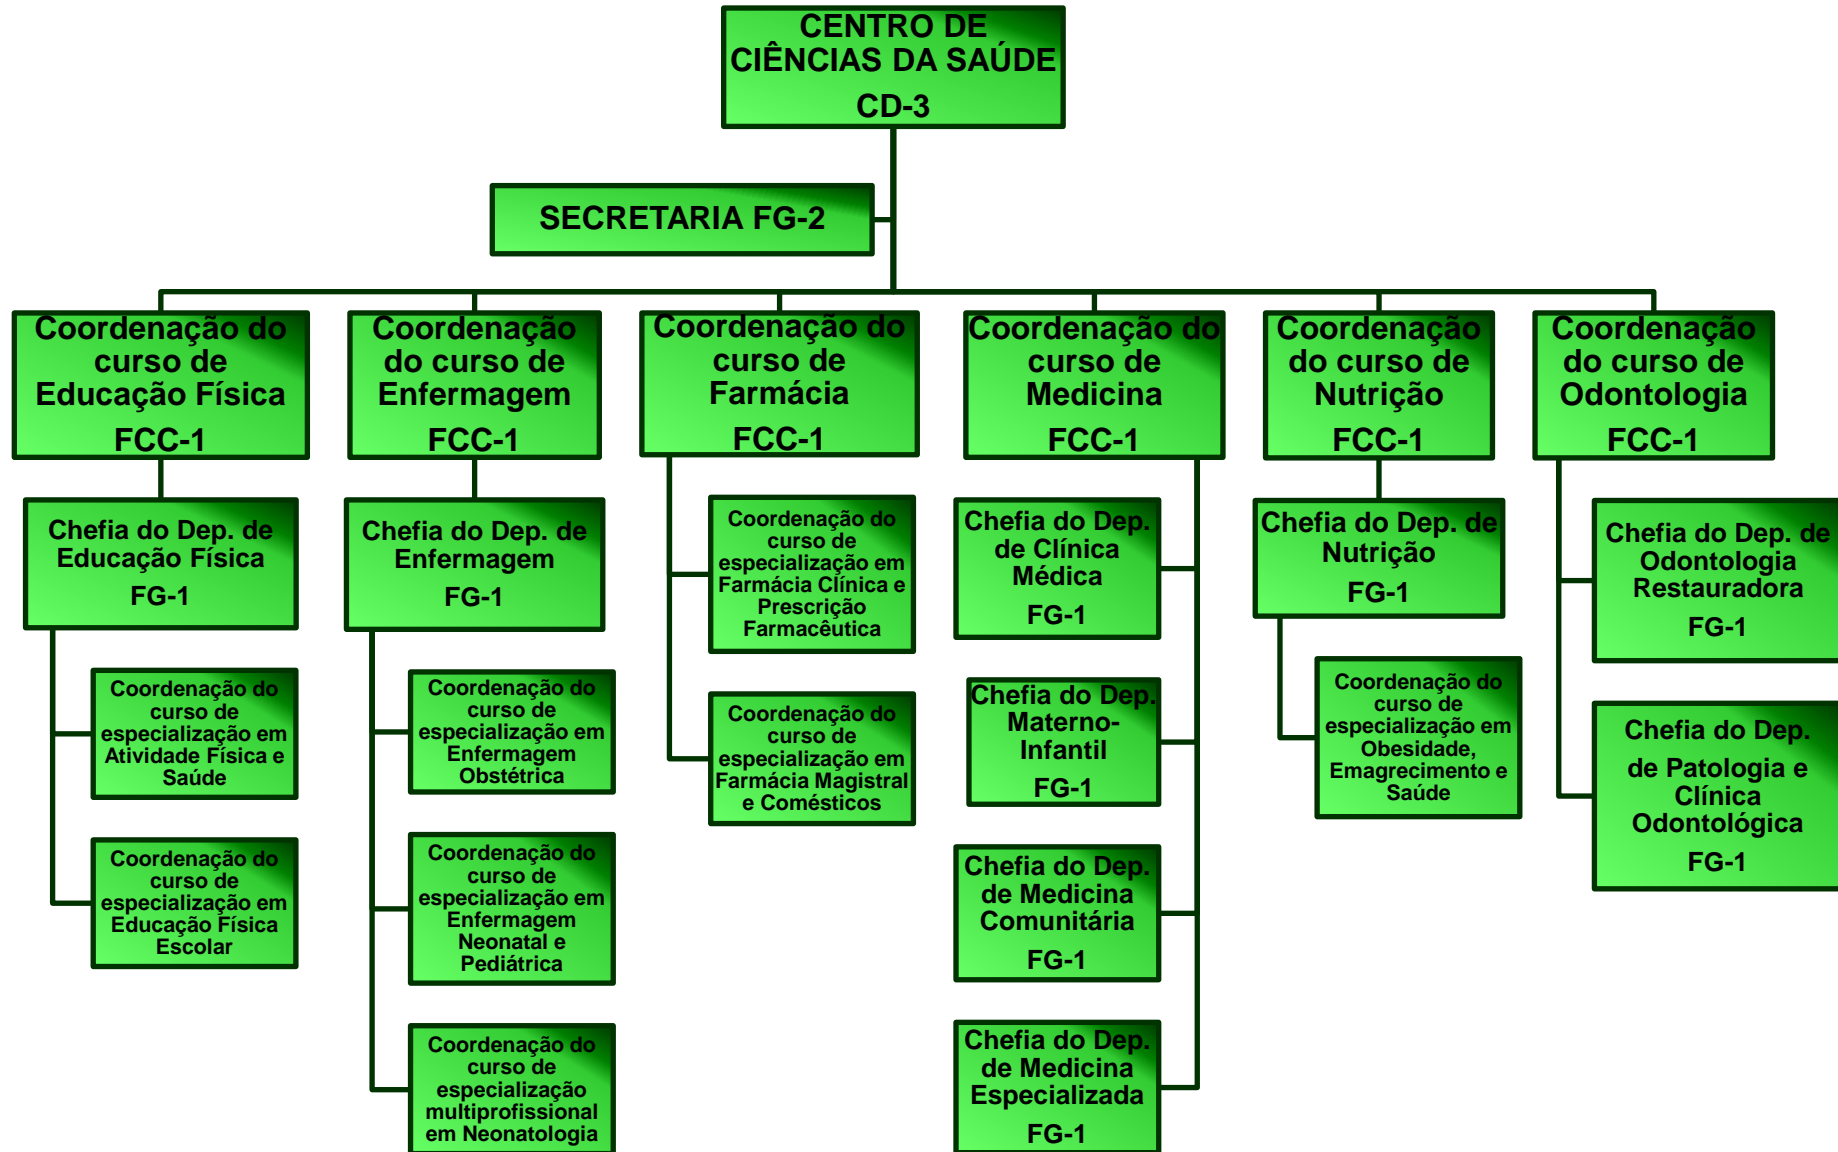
CENTRO DE CIÊNCIAS DA SAÚDE
CD-3

SECRETARIA FG-2

Coordenação do curso de Educação Física
FCC-1

Chefia do Dep. de Educação Física
FG-1

Coordenação do curso de especialização em Atividade Física e Saúde

Coordenação do curso de especialização em Educação Física Escolar

Coordenação do curso de Enfermagem
FCC-1

Chefia do Dep. de Enfermagem
FG-1

Coordenação do curso de especialização em Enfermagem Obstétrica

Coordenação do curso de especialização em Enfermagem Neonatal e Pediátrica

Coordenação do curso de especialização multiprofissional em Neonatologia

Coordenação do curso de Farmácia
FCC-1

Coordenação do curso de especialização em Farmácia Clínica e Prescrição Farmacêutica

Coordenação do curso de especialização em Farmácia Magistral e Cométicos

Coordenação do curso de Medicina
FCC-1

Chefia do Dep. de Clínica Médica
FG-1

Chefia do Dep. Materno-Infantil
FG-1

Chefia do Dep. de Medicina Comunitária
FG-1

Chefia do Dep. de Medicina Especializada
FG-1

Coordenação do curso de Nutrição
FCC-1

Chefia do Dep. de Nutrição
FG-1

Coordenação do curso de especialização em Obesidade, Emagrecimento e Saúde

Coordenação do curso de Odontologia
FCC-1

Chefia do Dep. de Odontologia Restauradora
FG-1

Chefia do Dep. de Patologia e Clínica Odontológica
FG-1